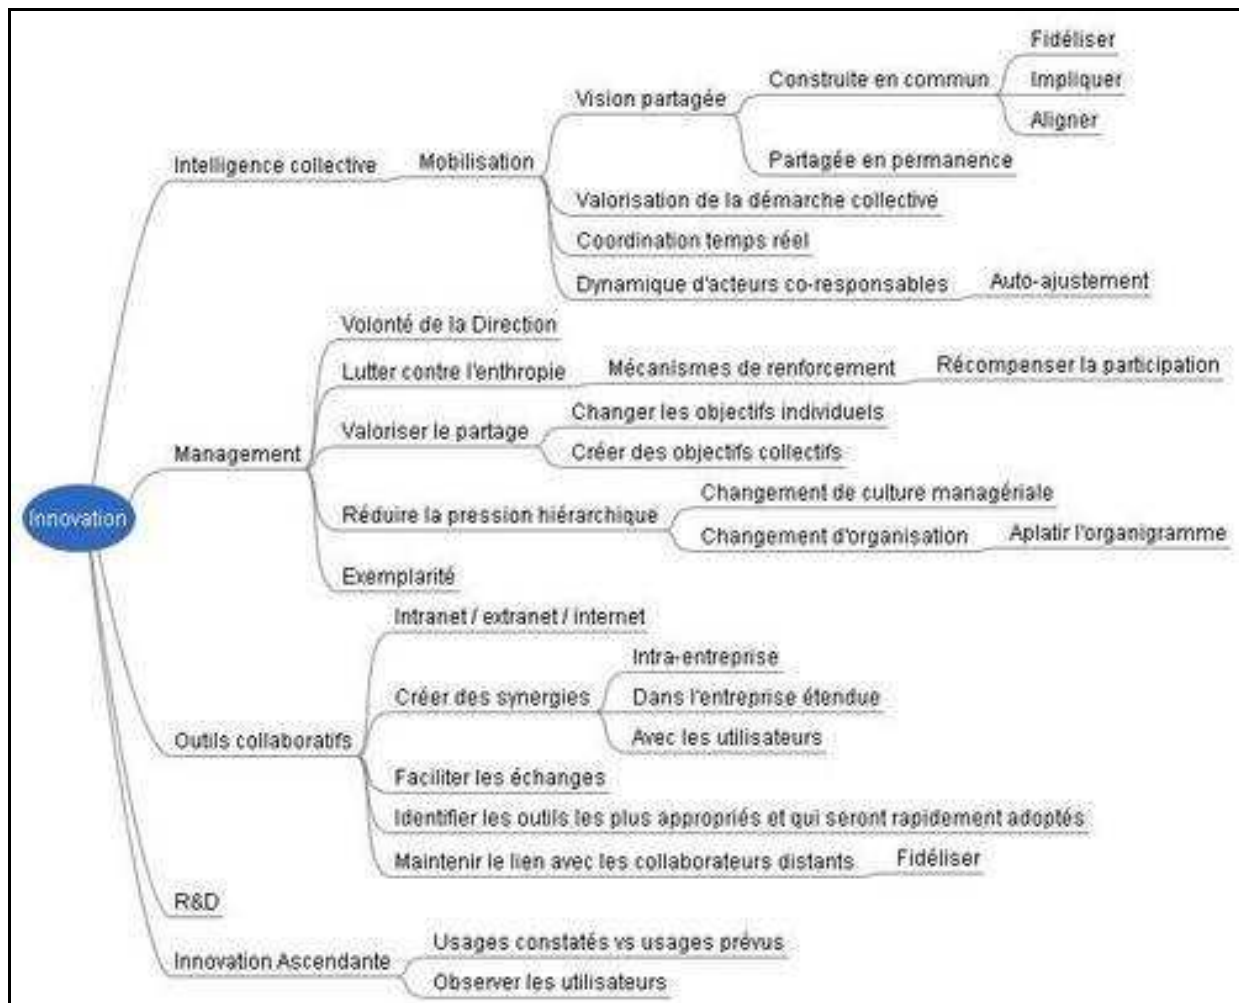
Innovation

Intelligence collective
Mobilisation
Vision partagée
Construite en commun
Fidéliser
Impliquer
Aligner
Partagée en permanence
Valorisation de la démarche collective
Coordination temps réel
Dynamique d'acteurs co-responsables
Auto-ajustement

Management
Volonté de la Direction
Lutter contre l'enthropie
Mécanismes de renforcement
Récompenser la participation
Valoriser le partage
Changer les objectifs individuels
Créer des objectifs collectifs
Réduire la pression hiérarchique
Changement de culture managériale
Changement d'organisation
Aplatir l'organigramme
Exemplarité

Outils collaboratifs
Intranet / extranet / internet
Créer des synergies
Intra-entreprise
Dans l'entreprise étendue
Avec les utilisateurs
Faciliter les échanges
Identifier les outils les plus appropriés et qui seront rapidement adoptés
Maintenir le lien avec les collaborateurs distants
Fidéliser

R&D

Innovation Ascendante
Usages constatés vs usages prévus
Observer les utilisateurs